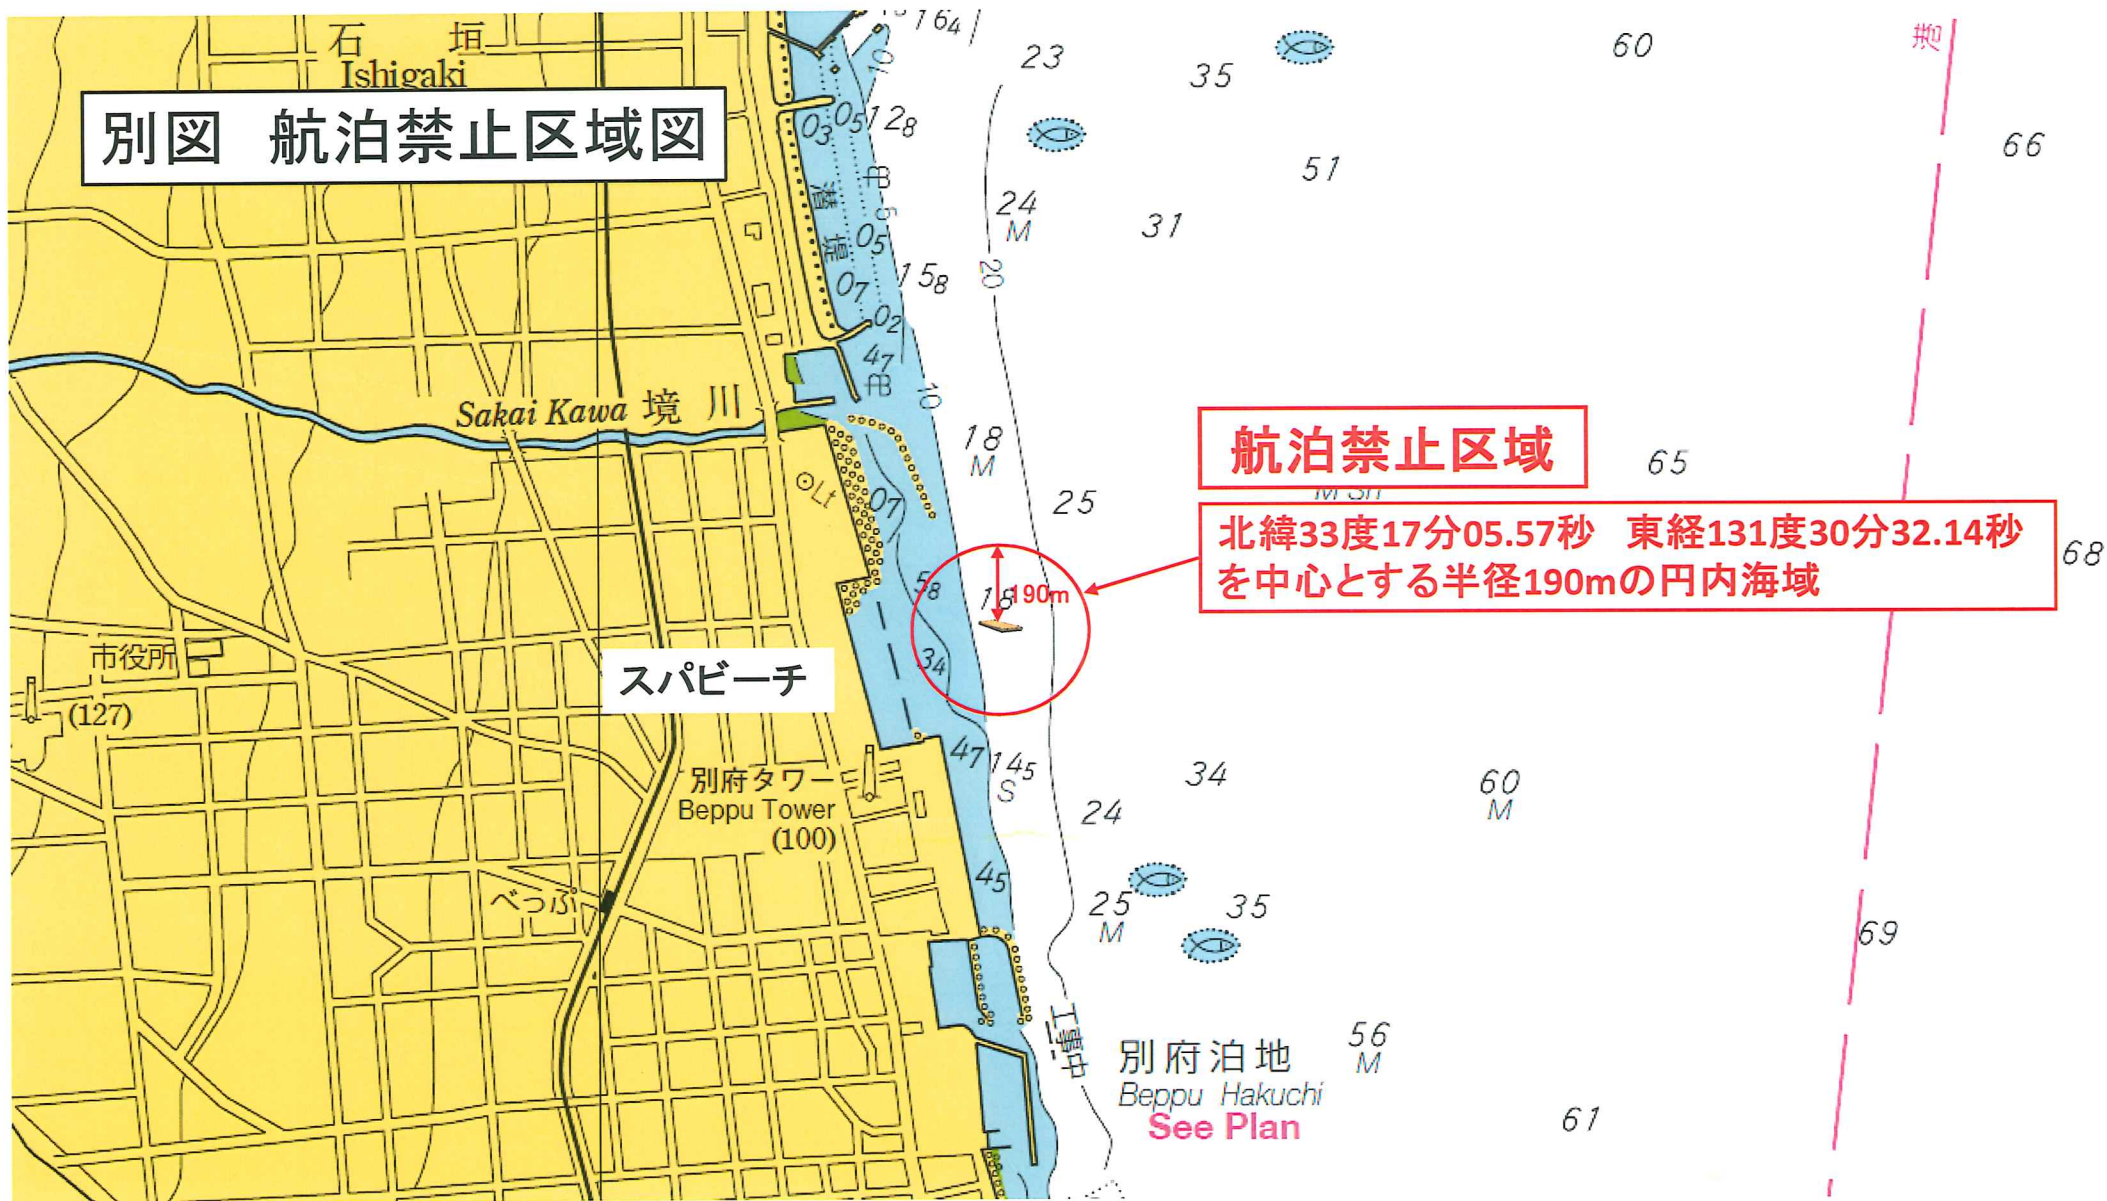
別図　航泊禁止区域図

石　垣
Ishigaki

航泊禁止区域

北緯33度17分05.57秒　東経131度30分32.14秒を中心とする半径190mの円内海域

190m

Sakai Kawa 境　川

市役所
(127)

スパビーチ

別府タワー
Beppu Tower
(100)

べっぷ

別府泊地
Beppu Hakuchi
See Plan

工事中

港

164 23 35 60 66 51 24 M 31 20 128 05 03 07 02 158 47 10 18 M 25 65 68 07 58 18 34 47 145 S 34 60 M 24 45 25 M 35 69 56 M 61